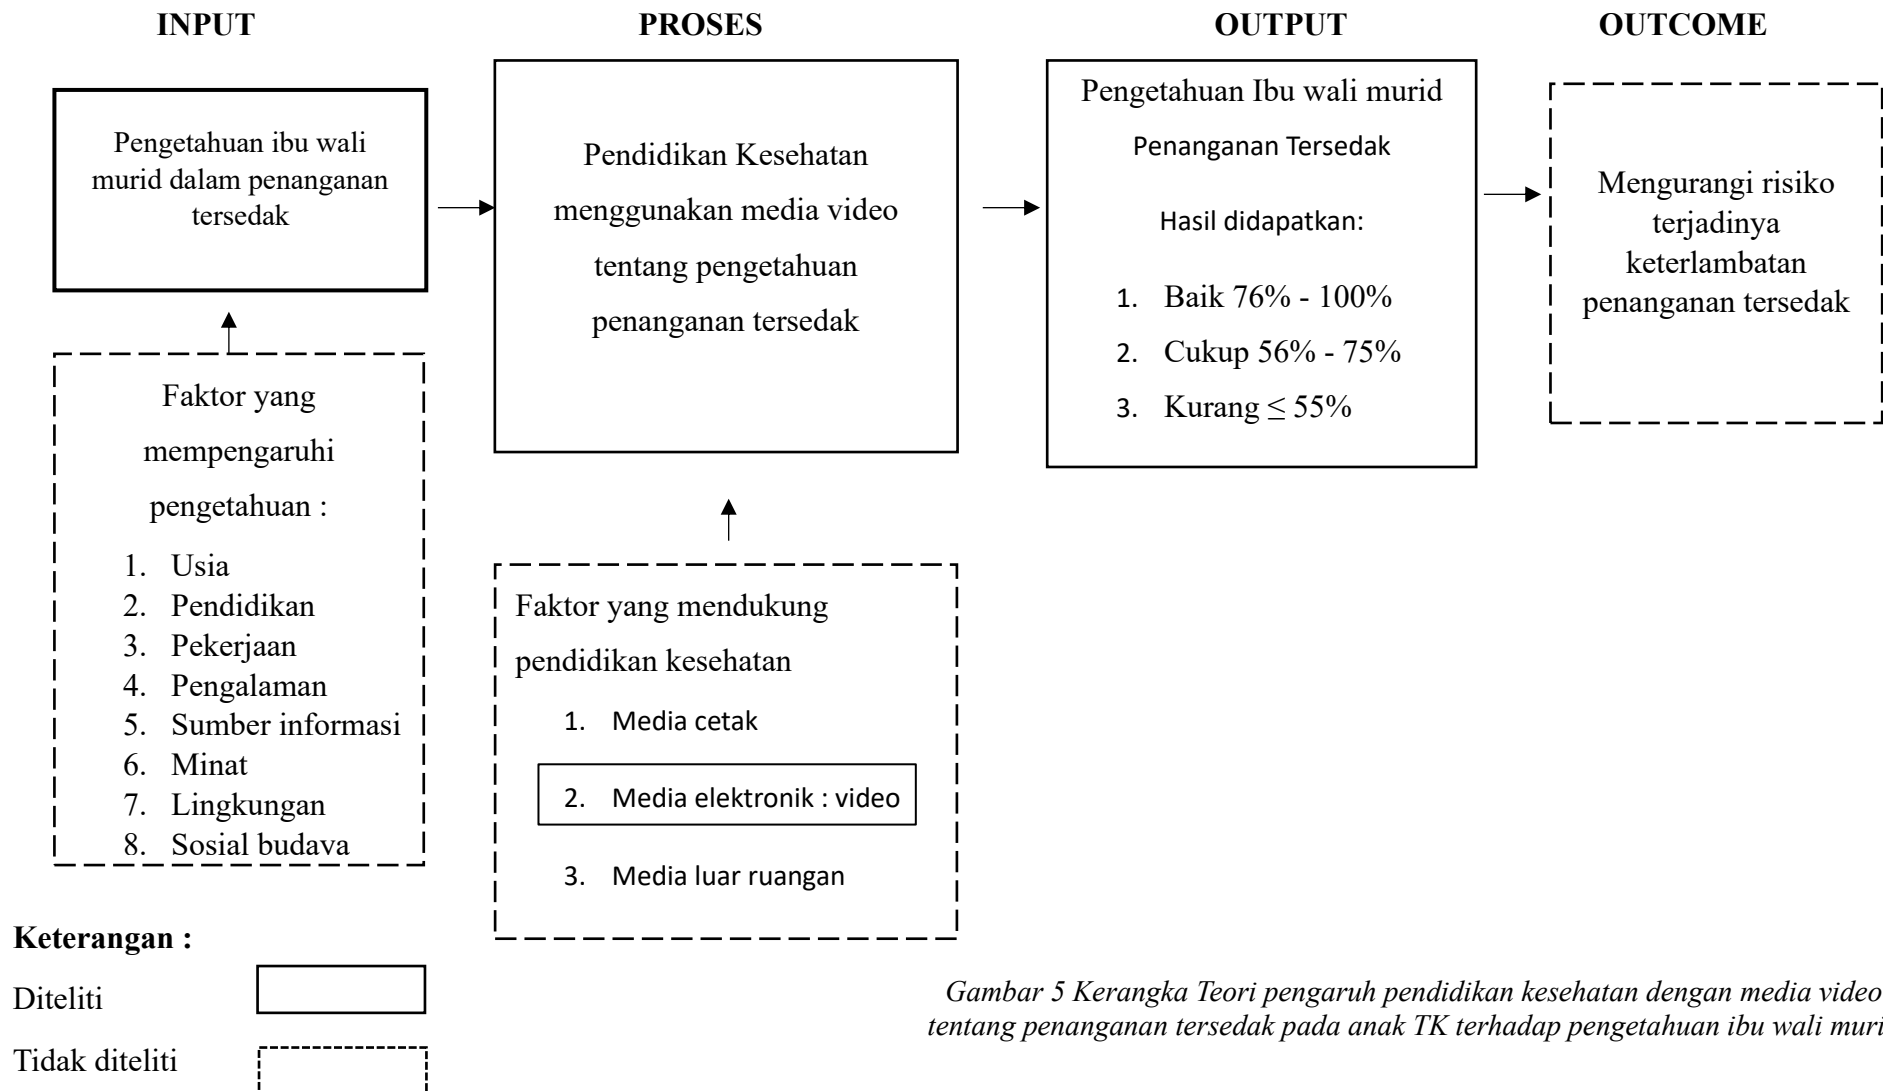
INPUT

PROSES

OUTPUT

OUTCOME

Pengetahuan ibu wali murid dalam penanganan tersedak

Pendidikan Kesehatan menggunakan media video tentang pengetahuan penanganan tersedak

Pengetahuan Ibu wali murid

Penanganan Tersedak

Hasil didapatkan:

1. Baik 76% - 100%
2. Cukup 56% - 75%
3. Kurang $\leq$ 55%

Mengurangi risiko terjadinya keterlambatan penanganan tersedak

Faktor yang mempengaruhi pengetahuan :

1. Usia
2. Pendidikan
3. Pekerjaan
4. Pengalaman
5. Sumber informasi
6. Minat
7. Lingkungan
8. Sosial budava

Faktor yang mendukung pendidikan kesehatan

1. Media cetak
2. Media elektronik : video
3. Media luar ruangan

Keterangan :

Diteliti

Tidak diteliti

Gambar 5 Kerangka Teori pengaruh pendidikan kesehatan dengan media video tentang penanganan tersedak pada anak TK terhadap pengetahuan ibu wali muri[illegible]